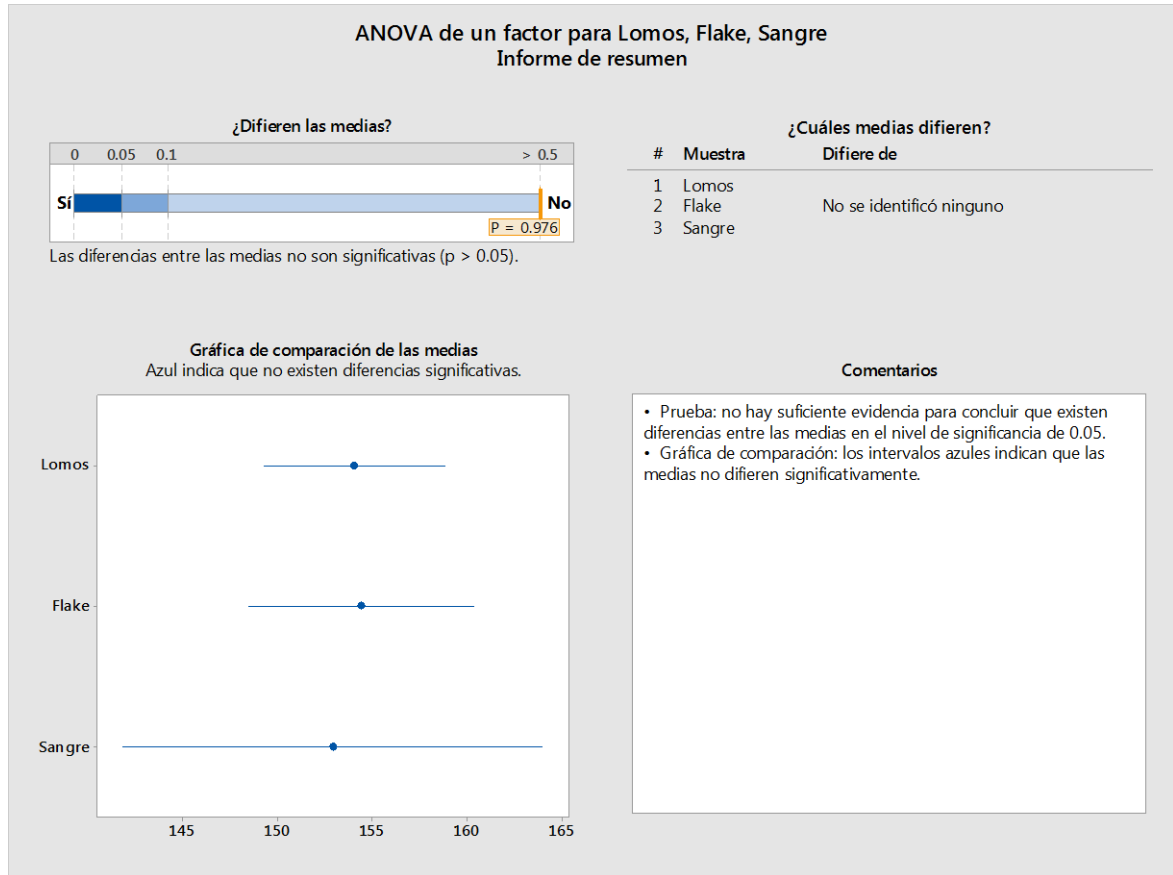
ANOVA de un factor para Lomos, Flake, Sangre
Informe de resumen

¿Difieren las medias?

0 0.05 0.1 > 0.5

Sí No

P = 0.976

Las diferencias entre las medias no son significativas (p > 0.05).

¿Cuáles medias difieren?

| # | Muestra | Difiere de |
|---|---|---|
| 1 | Lomos | |
| 2 | Flake | No se identificó ninguno |
| 3 | Sangre | |

Gráfica de comparación de las medias
Azul indica que no existen diferencias significativas.

Lomos
Flake
Sangre

145 150 155 160 165

Comentarios

• Prueba: no hay suficiente evidencia para concluir que existen diferencias entre las medias en el nivel de significancia de 0.05.
• Gráfica de comparación: los intervalos azules indican que las medias no difieren significativamente.